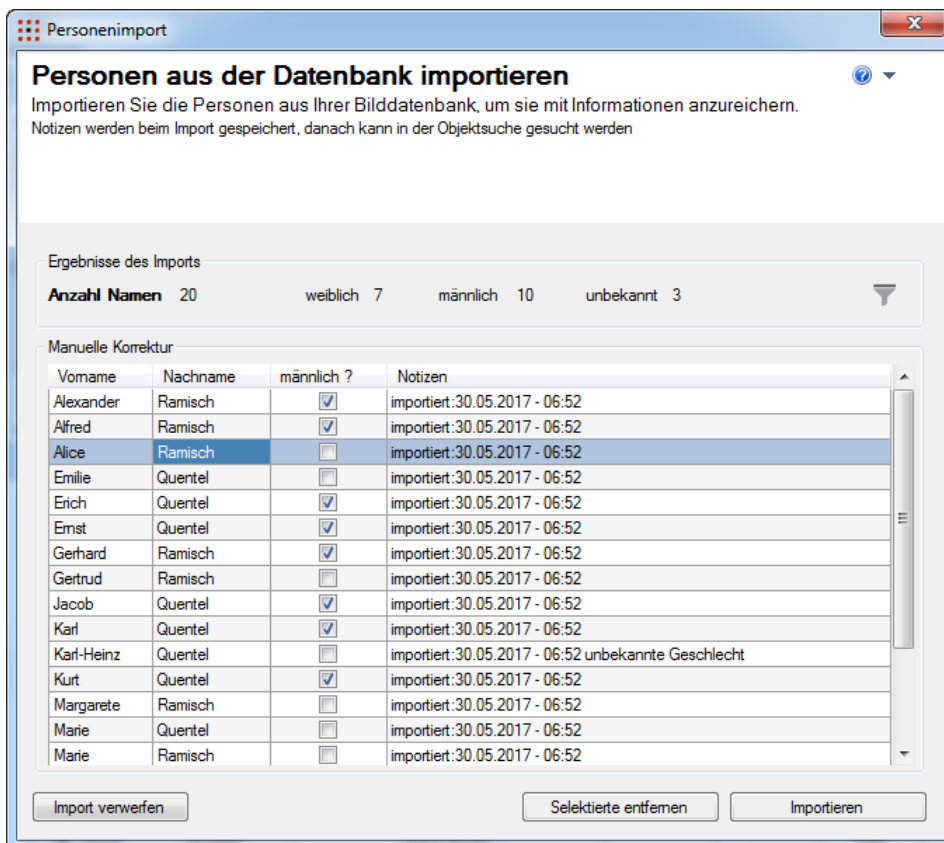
Personenimport

Personen aus der Datenbank importieren

Importieren Sie die Personen aus Ihrer Bilddatenbank, um sie mit Informationen anzureichern.
Notizen werden beim Import gespeichert, danach kann in der Objektsuche gesucht werden

Ergebnisse des Imports

Anzahl Namen 20 weiblich 7 männlich 10 unbekannt 3

Manuelle Korrektur

| Vorname | Nachname | männlich ? | Notizen |
|---|---|---|---|
| Alexander | Ramisch | ☑ | importiert:30.05.2017 - 06:52 |
| Alfred | Ramisch | ☑ | importiert:30.05.2017 - 06:52 |
| Alice | Ramisch | ☐ | importiert:30.05.2017 - 06:52 |
| Emilie | Quentel | ☐ | importiert:30.05.2017 - 06:52 |
| Erich | Quentel | ☑ | importiert:30.05.2017 - 06:52 |
| Ernst | Quentel | ☑ | importiert:30.05.2017 - 06:52 |
| Gerhard | Ramisch | ☑ | importiert:30.05.2017 - 06:52 |
| Gertrud | Ramisch | ☐ | importiert:30.05.2017 - 06:52 |
| Jacob | Quentel | ☑ | importiert:30.05.2017 - 06:52 |
| Karl | Quentel | ☑ | importiert:30.05.2017 - 06:52 |
| Karl-Heinz | Quentel | ☐ | importiert:30.05.2017 - 06:52 unbekannte Geschlecht |
| Kurt | Quentel | ☑ | importiert:30.05.2017 - 06:52 |
| Margarete | Ramisch | ☐ | importiert:30.05.2017 - 06:52 |
| Marie | Quentel | ☐ | importiert:30.05.2017 - 06:52 |
| Marie | Ramisch | ☐ | importiert:30.05.2017 - 06:52 |

Import verwerfen
Selektierte entfernen
Importieren